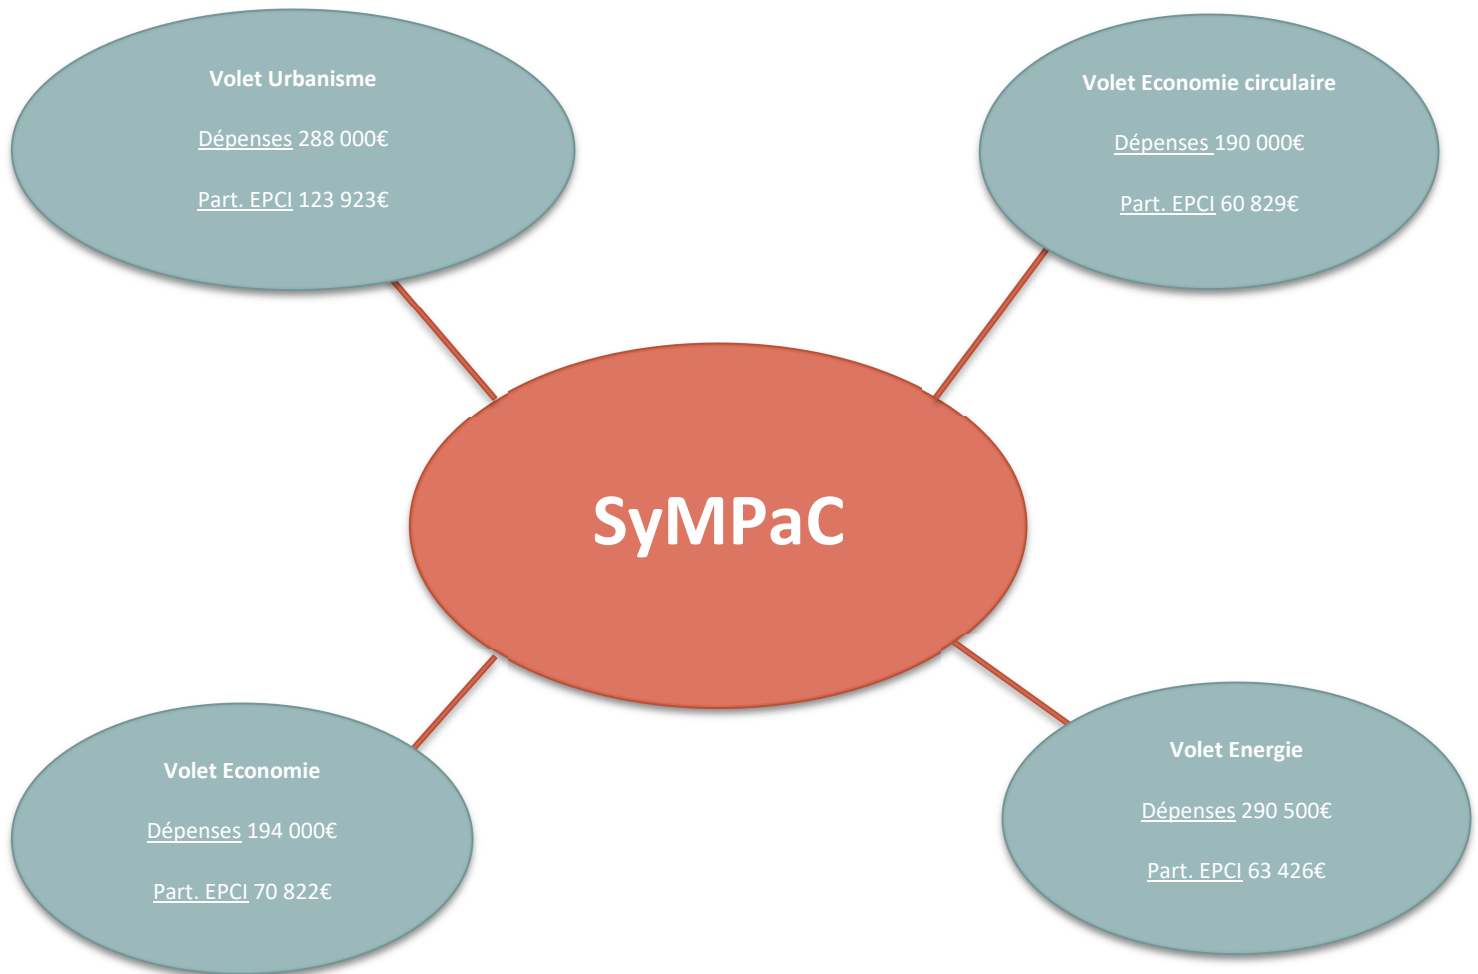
Volet Urbanisme

Dépenses 288 000€

Part. EPCI 123 923€

Volet Economie circulaire

Dépenses 190 000€

Part. EPCI 60 829€

SyMPaC

Volet Economie

Dépenses 194 000€

Part. EPCI 70 822€

Volet Energie

Dépenses 290 500€

Part. EPCI 63 426€